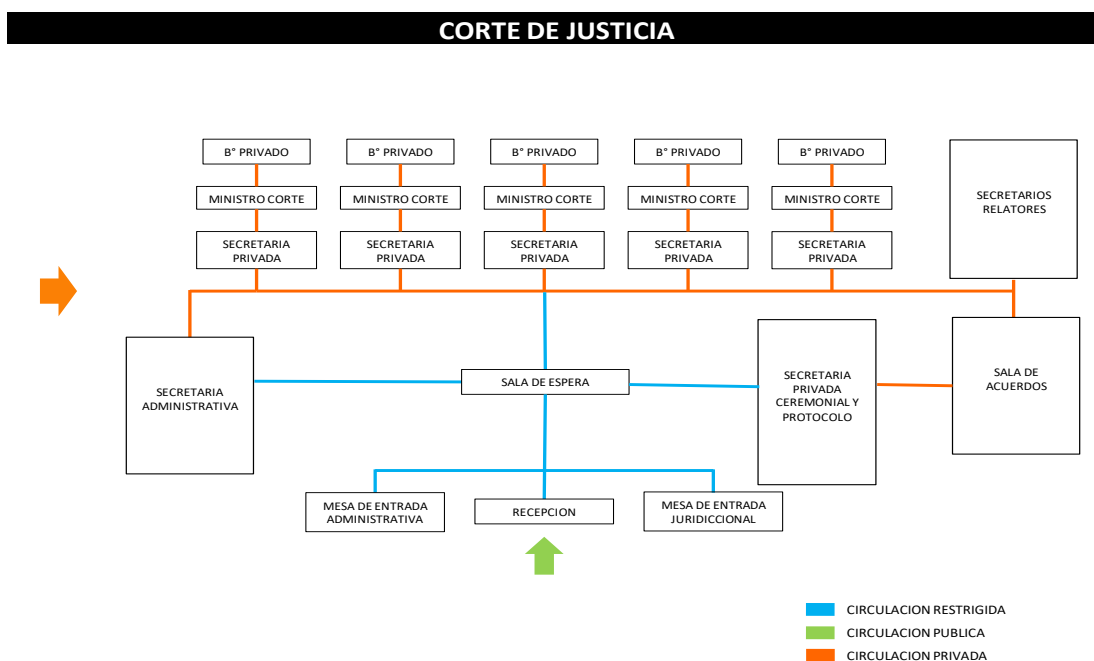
CORTE DE JUSTICIA

B° PRIVADO
MINISTRO CORTE
SECRETARIA PRIVADA

B° PRIVADO
MINISTRO CORTE
SECRETARIA PRIVADA

B° PRIVADO
MINISTRO CORTE
SECRETARIA PRIVADA

B° PRIVADO
MINISTRO CORTE
SECRETARIA PRIVADA

B° PRIVADO
MINISTRO CORTE
SECRETARIA PRIVADA

SECRETARIOS RELATORES

SECRETARIA ADMINISTRATIVA

SALA DE ESPERA

SECRETARIA PRIVADA CEREMONIAL Y PROTOCOLO

SALA DE ACUERDOS

MESA DE ENTRADA ADMINISTRATIVA

RECEPCION

MESA DE ENTRADA JURIDICCIONAL

CIRCULACION RESTRIGIDA
CIRCULACION PUBLICA
CIRCULACION PRIVADA